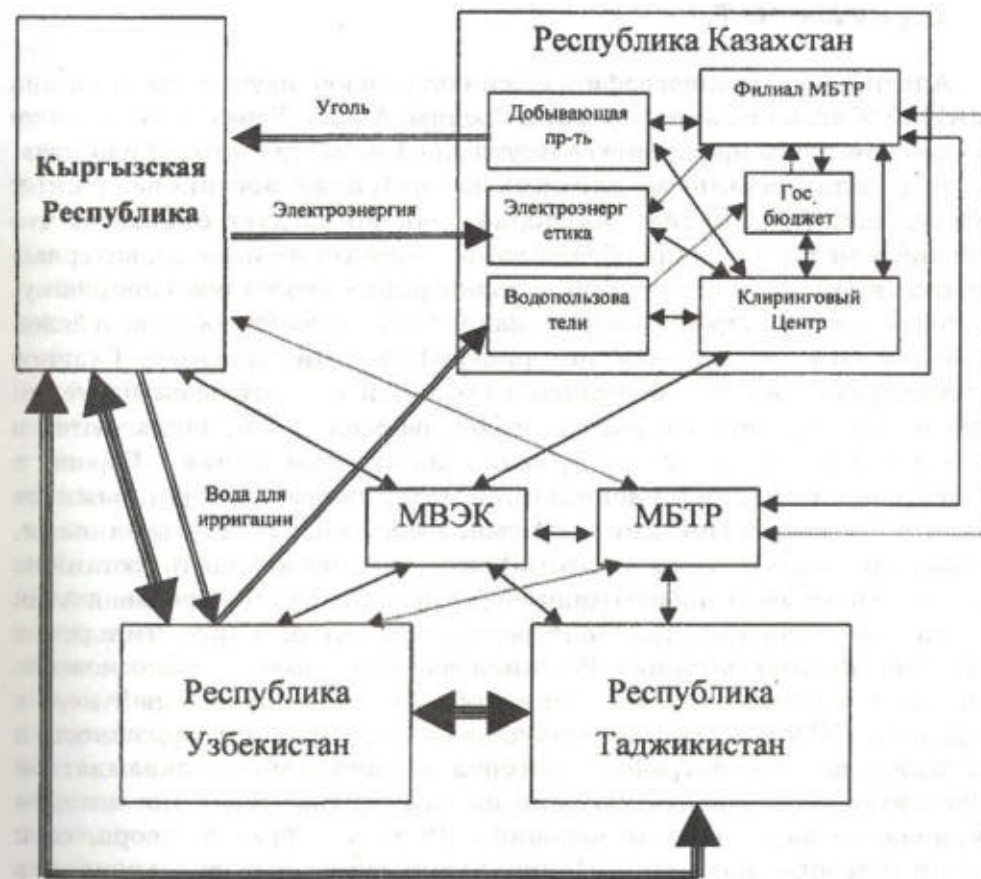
Республика Казахстан

Уголь

Добывающая пр-ть

Филиал МБТР

Кыргызская Республика

Электроэнергия

Электроэнергетика

Гос. бюджет

Водопользователи

Клиринговый Центр

Вода для ирригации

МВЭК

МБТР

Республика Узбекистан

Республика Таджикистан